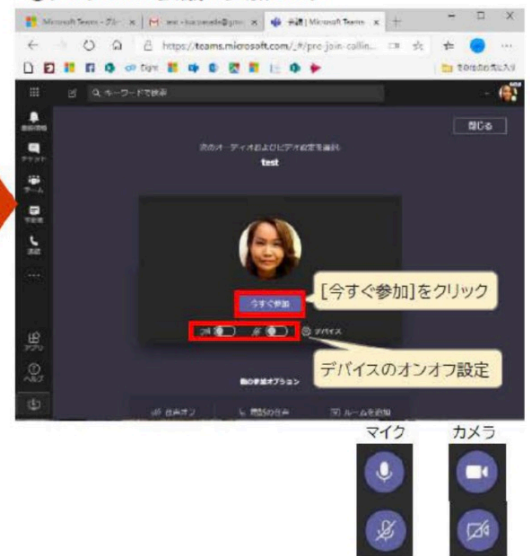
Microsoft Teams - グル | M | 会議 | Microsoft Teams

https://teams.microsoft.com/_#/pre-join-callin...

その他のお気に入り

キーワードで検索

閉じる

次のオーディオおよびビデオ設定を選択
test

今すぐ参加

[今すぐ参加]をクリック

デバイス

デバイスのオンオフ設定

他の参加オプション

音声オフ

電話の音声

ルームを追加

マイク

カメラ